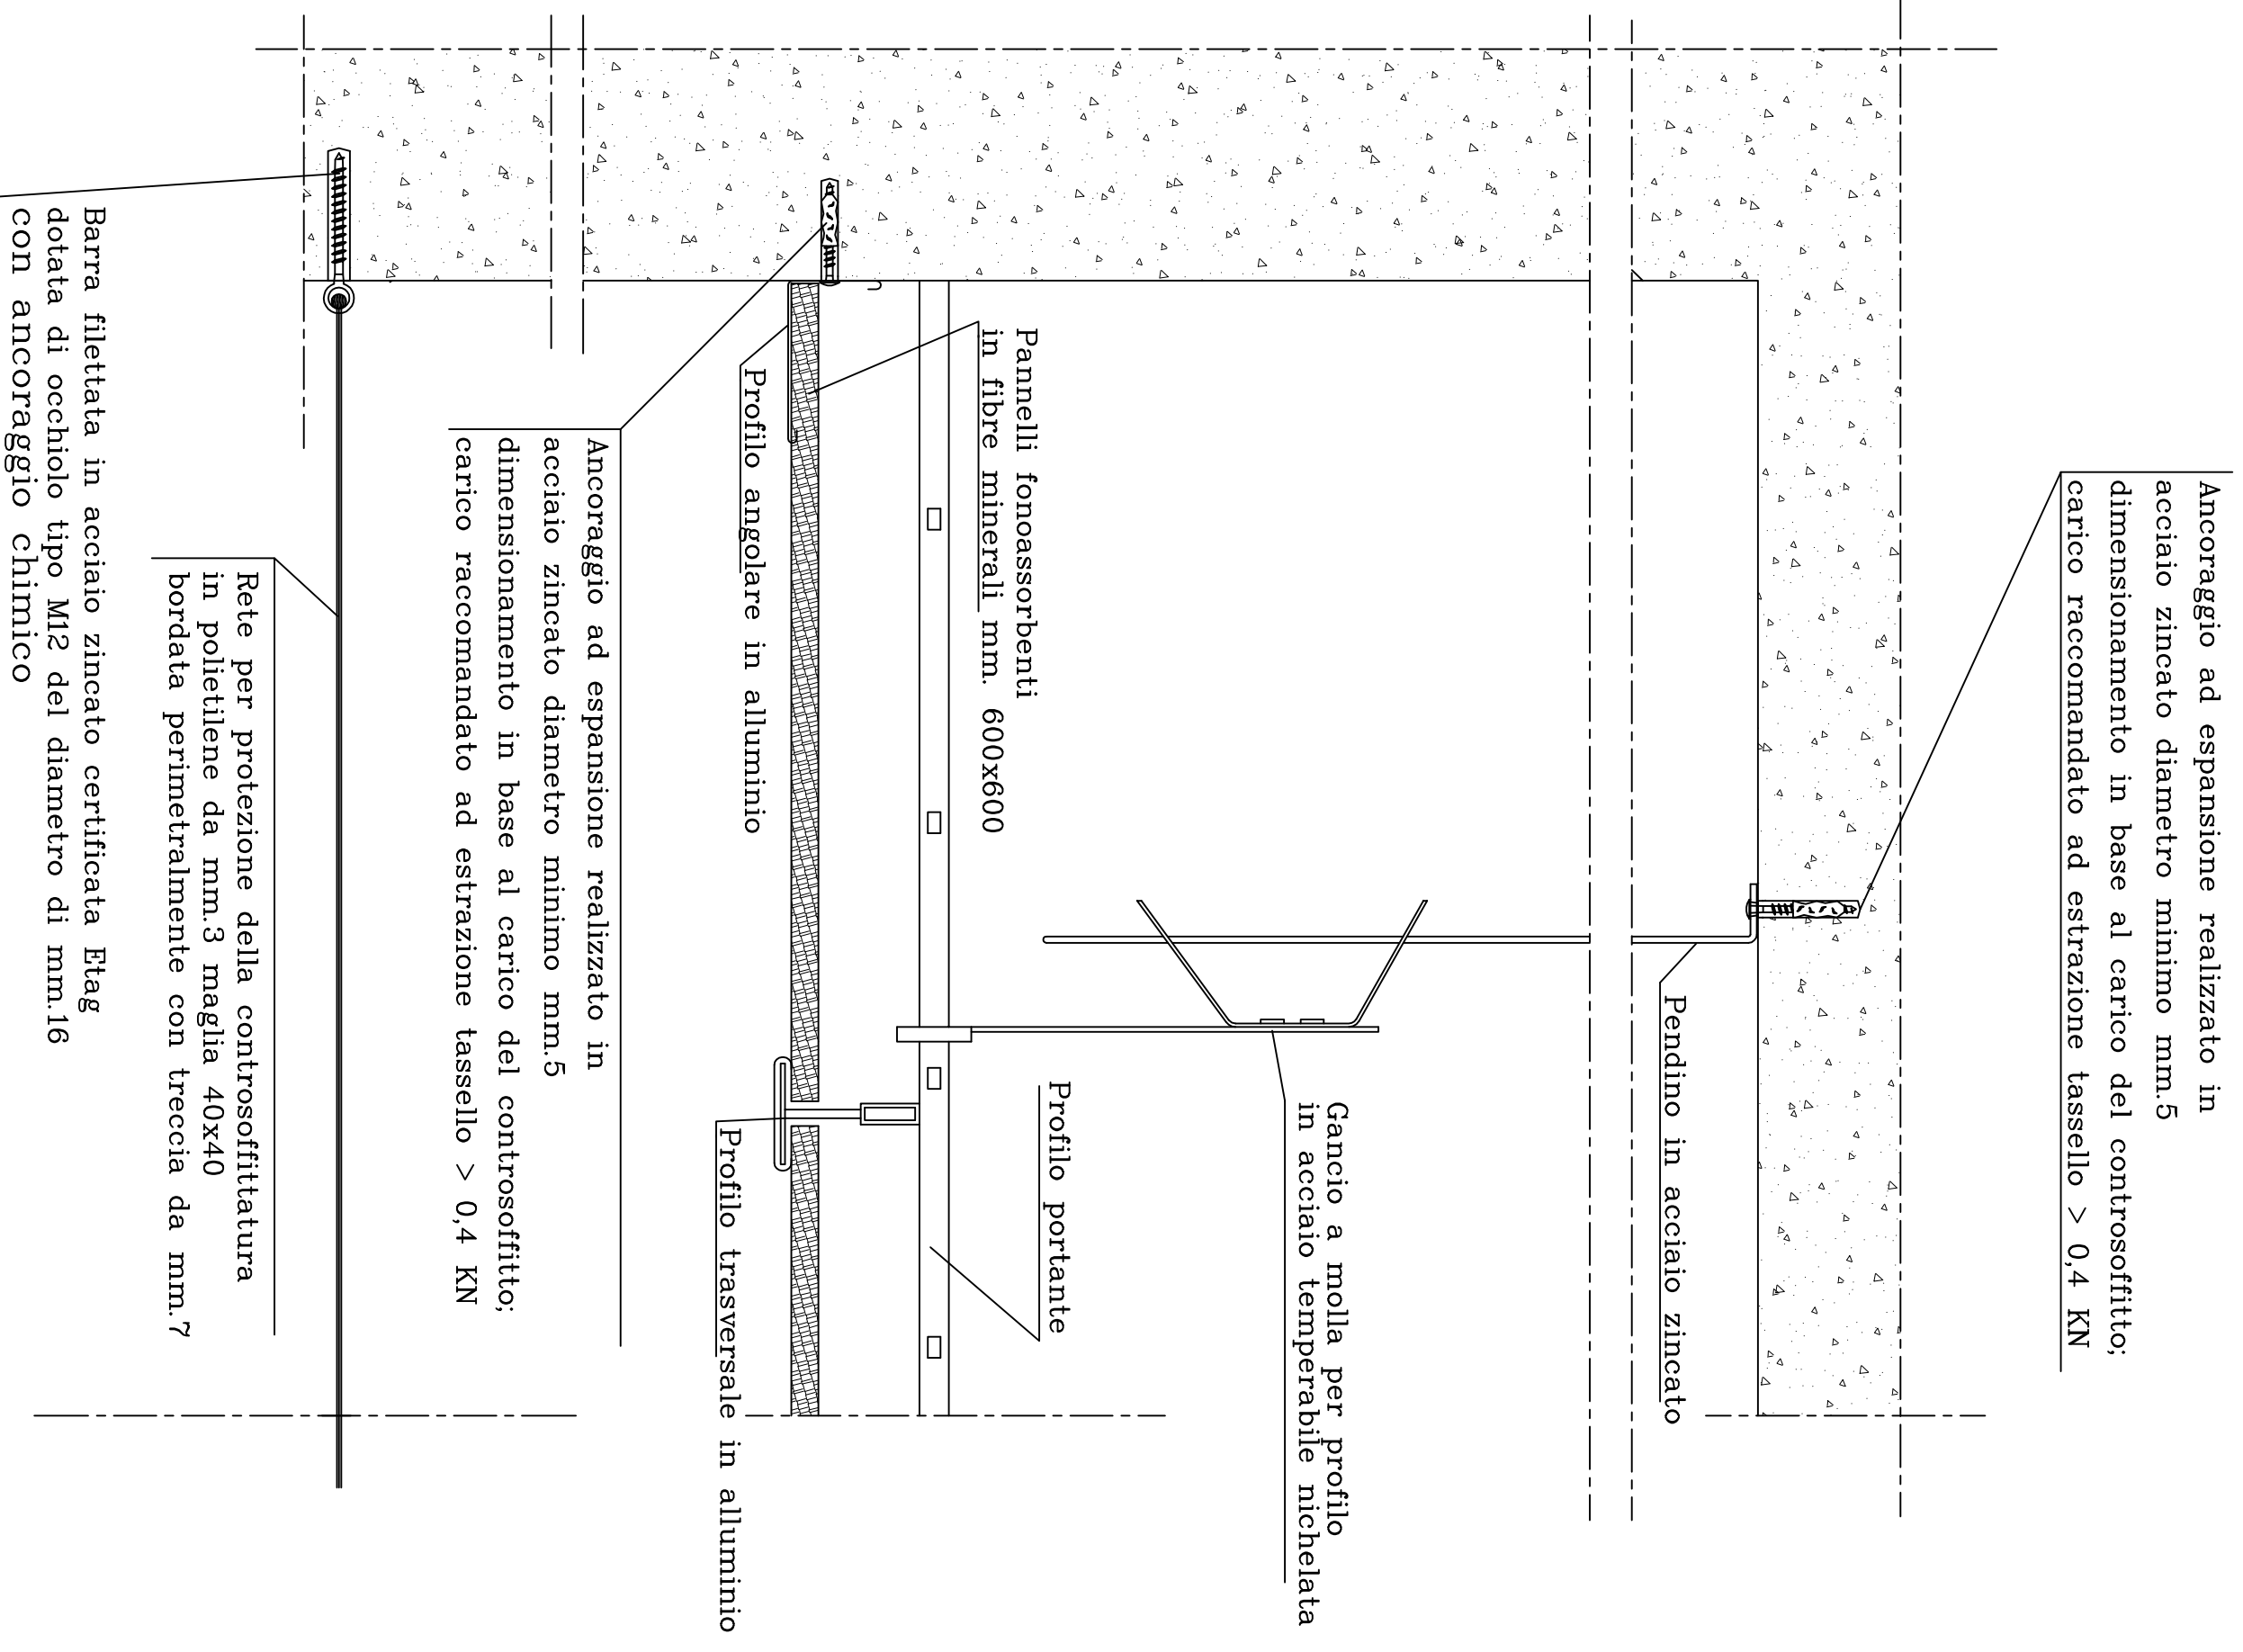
Barra filettata in acciaio zincato certificata Etag dotata di occhiolo tipo M12 del diametro di mm.16 con ancoraggio chimico

Rete per protezione della controsoffittatura in polietilene da mm.3 maglia 40x40 bordata perimetralmente con treccia da mm.7

Ancoraggio ad espansione realizzato in acciaio zincato diametro minimo mm.5 dimensionamento in base al carico del controsoffito; carico raccomandato ad estrazione tassello > 0,4 KN

Profilo angolare in alluminio

Pannelli fonoassorbenti in fibre minerali mm. 600x600

Profilo trasversale in alluminio

Profilo portante

Gancio a molla per profilo in acciaio temperabile nichelata

Pendino in acciaio zincato

Ancoraggio ad espansione realizzato in acciaio zincato diametro minimo mm.5 dimensionamento in base al carico del controsoffito; carico raccomandato ad estrazione tassello > 0,4 KN